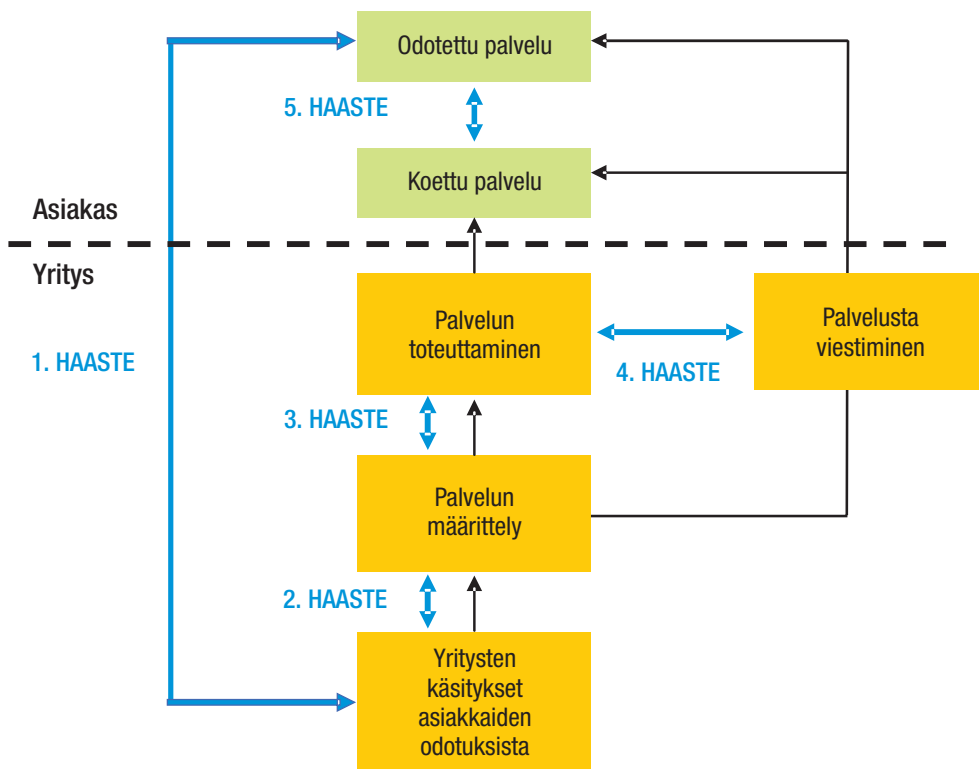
Odotettu palvelu

5. HAASTE

Koettu palvelu

Asiakas

Yritys

1. HAASTE

Palvelun toteuttaminen

4. HAASTE

Palvelusta viestiminen

3. HAASTE

Palvelun määrittely

2. HAASTE

Yritysten käsitykset asiakkaiden odotuksista